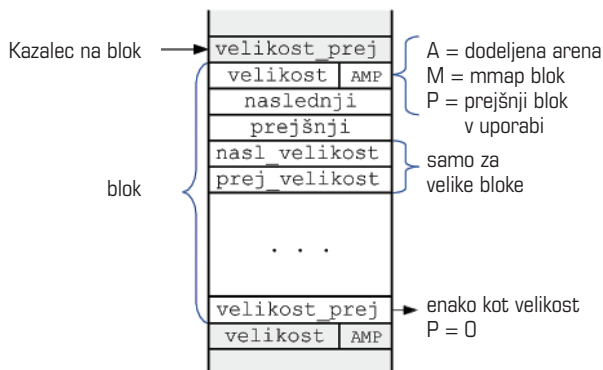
Kazalec na blok

velikost_prej

velikost AMP

naslednji

prejšnji

nasl_velikost

prej_velikost

. . .

velikost_prej

velikost AMP

A = dodeljena arena
M = mmap blok
P = prejšnji blok v uporabi

samo za velike bloke

blok

enako kot velikost
P = 0